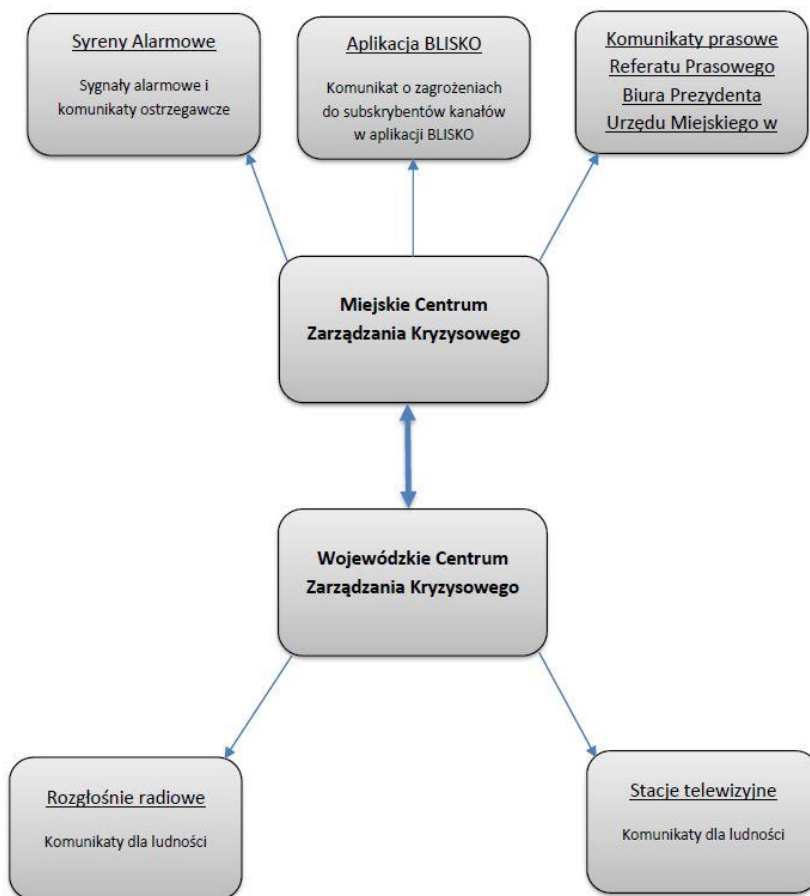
Syreny Alarmowe

Sygnały alarmowe i komunikaty ostrzegawcze

Aplikacja BLISKO

Komunikat o zagrożeniach do subskrybentów kanałów w aplikacji BLISKO

Komunikaty prasowe Referatu Prasowego Biura Prezydenta Urzędu Miejskiego w

Miejskie Centrum Zarządzania Kryzysowego

Wojewódzkie Centrum Zarządzania Kryzysowego

Rozgłośnie radiowe

Komunikaty dla ludności

Stacje telewizyjne

Komunikaty dla ludności